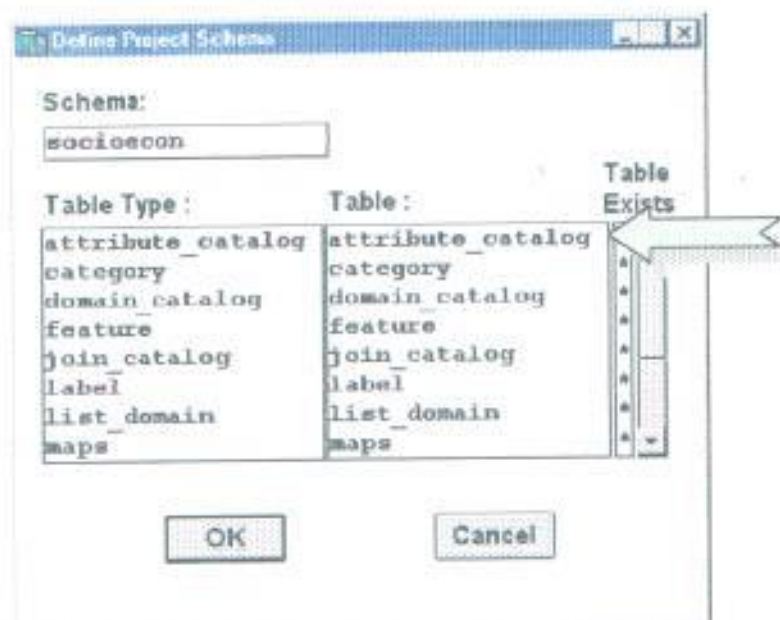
Define Project Schema

Schema:

socioecon

Table Type:

attribute_catalog
category
domain_catalog
feature
join_catalog
label
list_domain
maps

Table:

attribute_catalog
category
domain_catalog
feature
join_catalog
label
list_domain
maps

Table Exists

*
*
*
*
*
*
*
*

OK

Cancel